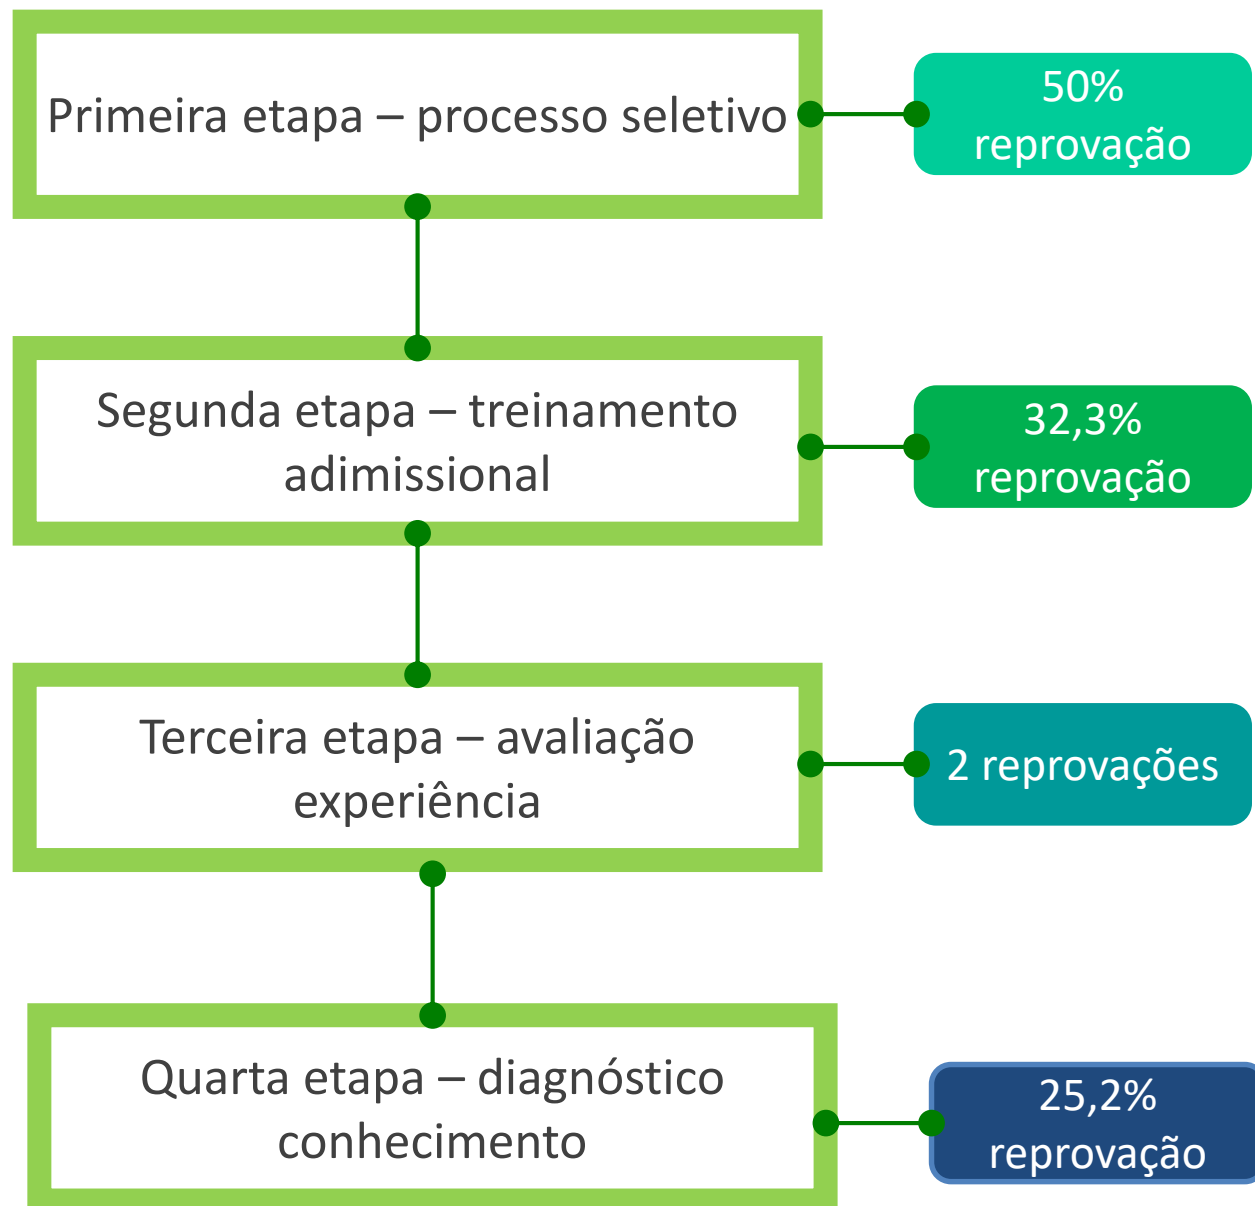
Primeira etapa – processo seletivo

50% reprovação

Segunda etapa – treinamento adimissional

32,3% reprovação

Terceira etapa – avaliação experiência

2 reprovações

Quarta etapa – diagnóstico conhecimento

25,2% reprovação